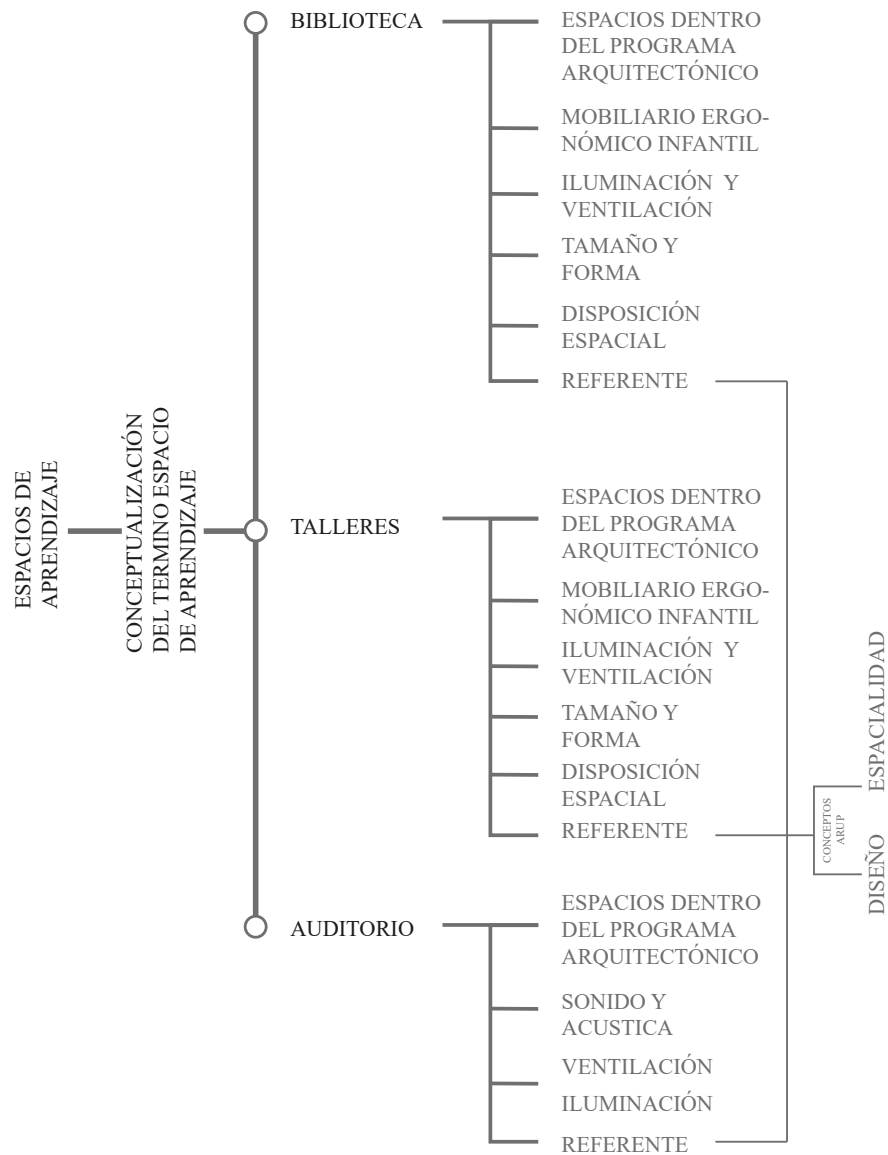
ESPACIOS DE APRENDIZAJE

CONCEPTUALIZACIÓN DEL TERMINO ESPACIO DE APRENDIZAJE

BIBLIOTECA

ESPACIOS DENTRO DEL PROGRAMA ARQUITECTÓNICO

MOBILIARIO ERGONÓMICO INFANTIL

ILUMINACIÓN Y VENTILACIÓN

TAMAÑO Y FORMA

DISPOSICIÓN ESPACIAL

REFERENTE

TALLERES

ESPACIOS DENTRO DEL PROGRAMA ARQUITECTÓNICO

MOBILIARIO ERGONÓMICO INFANTIL

ILUMINACIÓN Y VENTILACIÓN

TAMAÑO Y FORMA

DISPOSICIÓN ESPACIAL

REFERENTE

AUDITORIO

ESPACIOS DENTRO DEL PROGRAMA ARQUITECTÓNICO

SONIDO Y ACUSTICA

VENTILACIÓN

ILUMINACIÓN

REFERENTE

CONCEPTOS ARUP

DISEÑO

ESPACIALIDAD